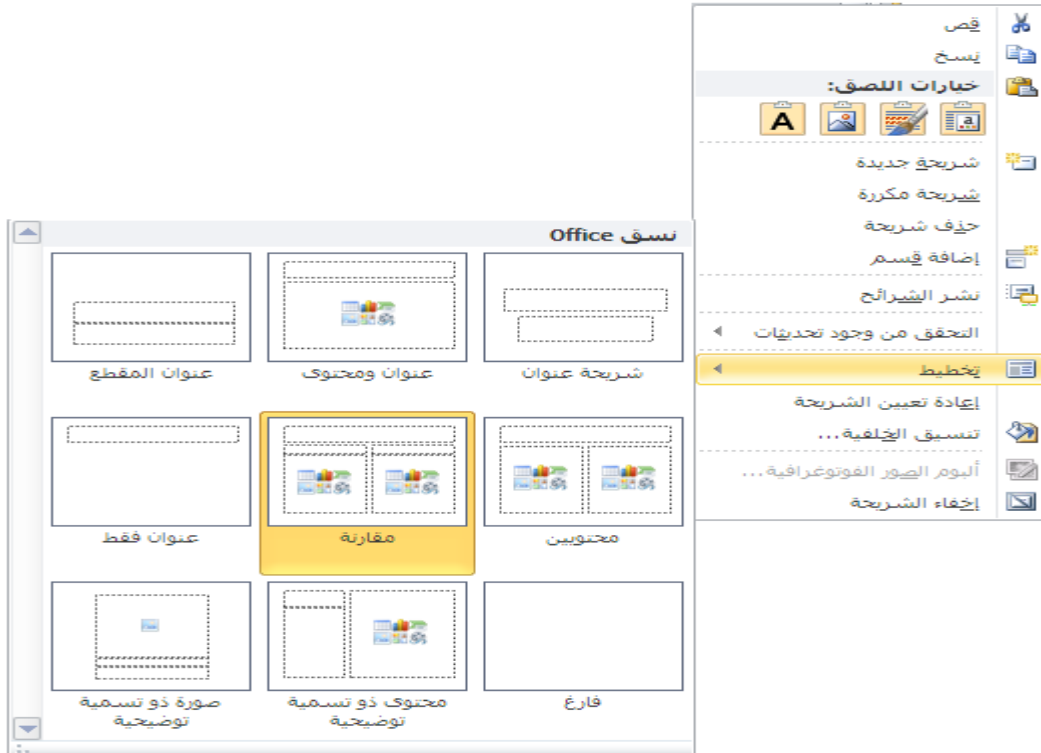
قص
نسخ
خيارات اللصق:
A
شريحة جديدة
شريحة مكررة
حذف شريحة
إضافة قسم
نشر الشرائح
التحقق من وجود تحديثات
تخطيط
إعادة تعيين الشريحة
تنسيق الخلفية...
ألبوم الصور الفوتوغرافية...
إخفاء الشريحة

نسق Office
شريحة عنوان
عنوان ومحتوى
عنوان المقطع
محتويين
مقارنة
عنوان فقط
فارغ
محتوى ذو تسمية توضيحية
صورة ذو تسمية توضيحية